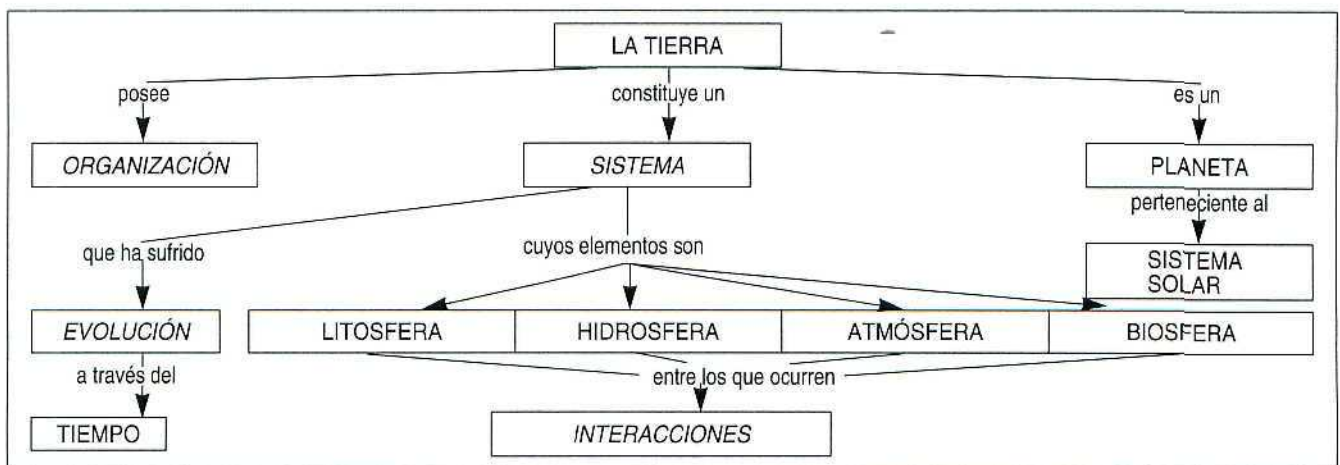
LA TIERRA

posee

constituye un

es un

ORGANIZACIÓN

SISTEMA

PLANETA

perteneciente al

SISTEMA SOLAR

que ha sufrido

cuyos elementos son

EVOLUCIÓN

LITOSFERA

HIDROSFERA

ATMÓSFERA

BIOSFERA

a través del

entre los que ocurren

TIEMPO

INTERACCIONES